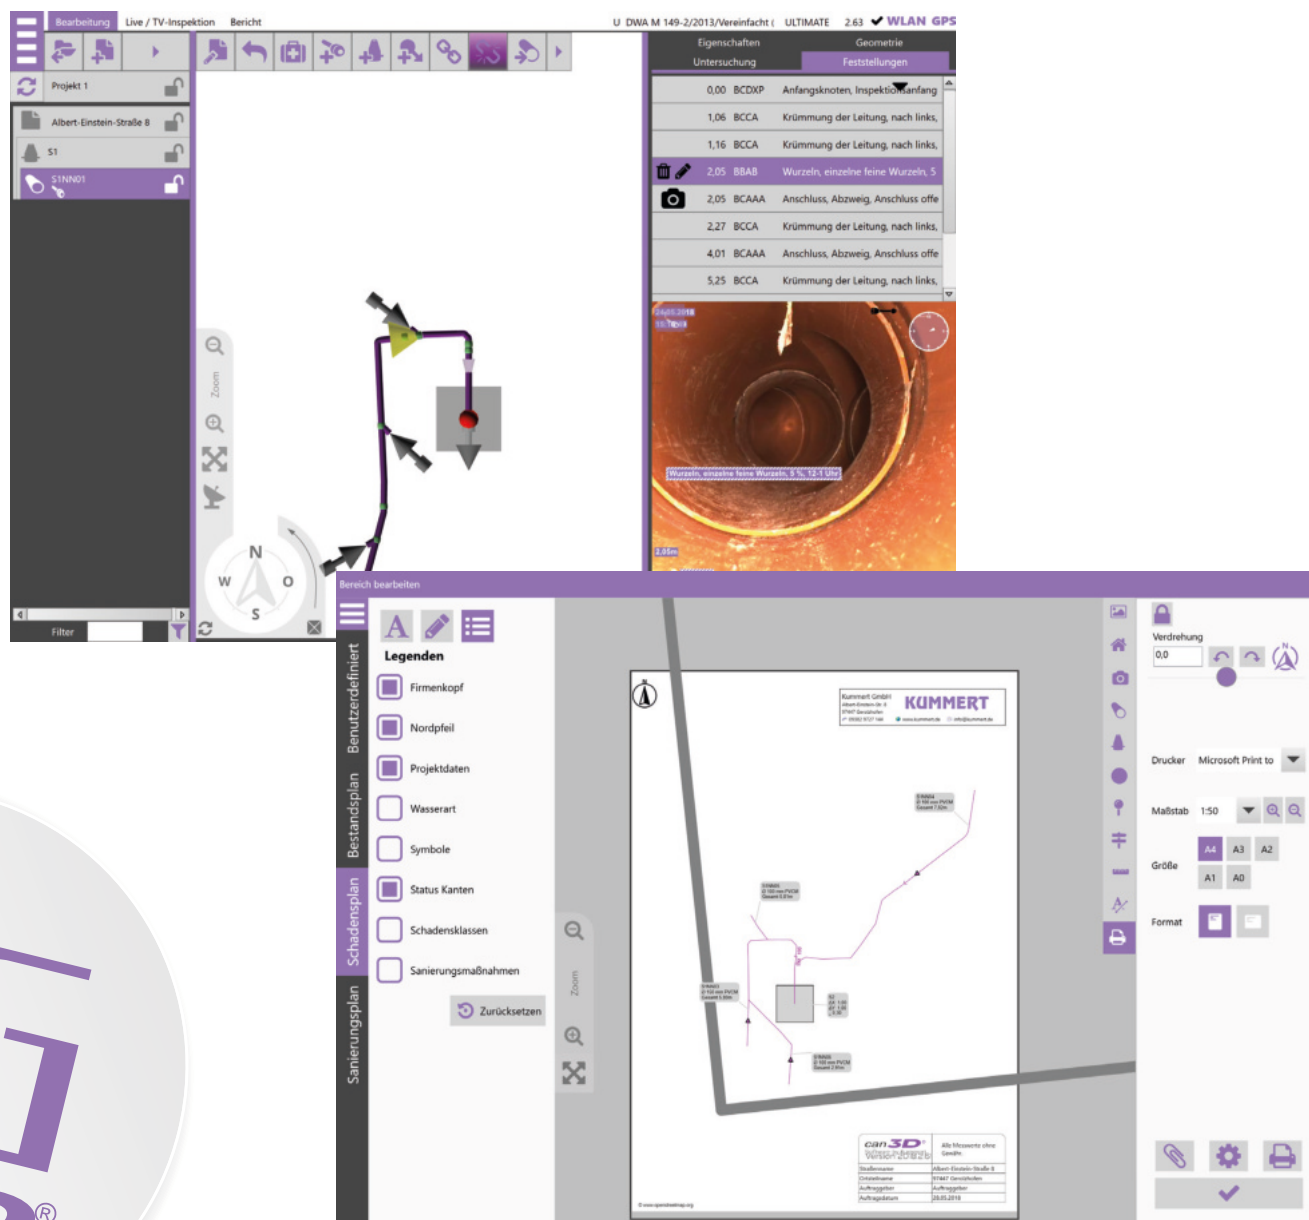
Bearbeitung Live / TV-Inspektion Bericht U DWA M 149-2/2013/Vereinfacht ( ULTIMATE 2.63 WLAN GPS

Projekt 1
Albert-Einstein-Straße 8
S1
S1NN01

Eigenschaften Geometrie
Untersuchung Feststellungen

| | | |
|---|---|---|
| 0,00 | BCDXP | Anfangsknoten, Inspektionsanfang |
| 1,06 | BCCA | Krümmung der Leitung, nach links, |
| 1,16 | BCCA | Krümmung der Leitung, nach links, |
| 2,05 | BBAB | Wurzeln, einzelne feine Wurzeln, 5 |
| 2,05 | BCAAA | Anschluss, Abzweig, Anschluss offe |
| 2,27 | BCCA | Krümmung der Leitung, nach links, |
| 4,01 | BCAAA | Anschluss, Abzweig, Anschluss offe |
| 5,25 | BCCA | Krümmung der Leitung, nach links, |

24.05.2018
Wurzeln, einzelne feine Wurzeln, 5 %, 12-1 Uhr
2,05m

Zoom
N W O S
Filter

Bereich bearbeiten
Benutzerdefiniert Bestandsplan Schadensplan Sanierungsplan
Legenden
Firmenkopf
Nordpfeil
Projektdaten
Wasserart
Symbole
Status Kanten
Schadensklassen
Sanierungsmaßnahmen
Zurücksetzen
Zoom

Kummert GmbH
KUMMERT
can3D

Verdrehung
0,0
Drucker Microsoft Print to
Maßstab 1:50
Größe A4 A3 A2 A1 A0
Format